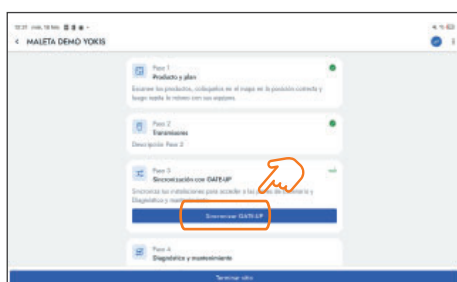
MALETA DEMO YOKIS

Paso 1
Producto y plan
Escanee los productos, colóquelos en el mapa en la posición correcta y luego nombre las luces con sus espejos

Paso 2
Transmisiones
Descripción Paso 2

Paso 3
Sincronización con GATE-UP
Sincronice sus instalaciones para acceder a las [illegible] Diagnóstico y mantenimiento
Sincronizar GATE-UP

Paso 4
Diagnóstico y mantenimiento

Terminar sitio